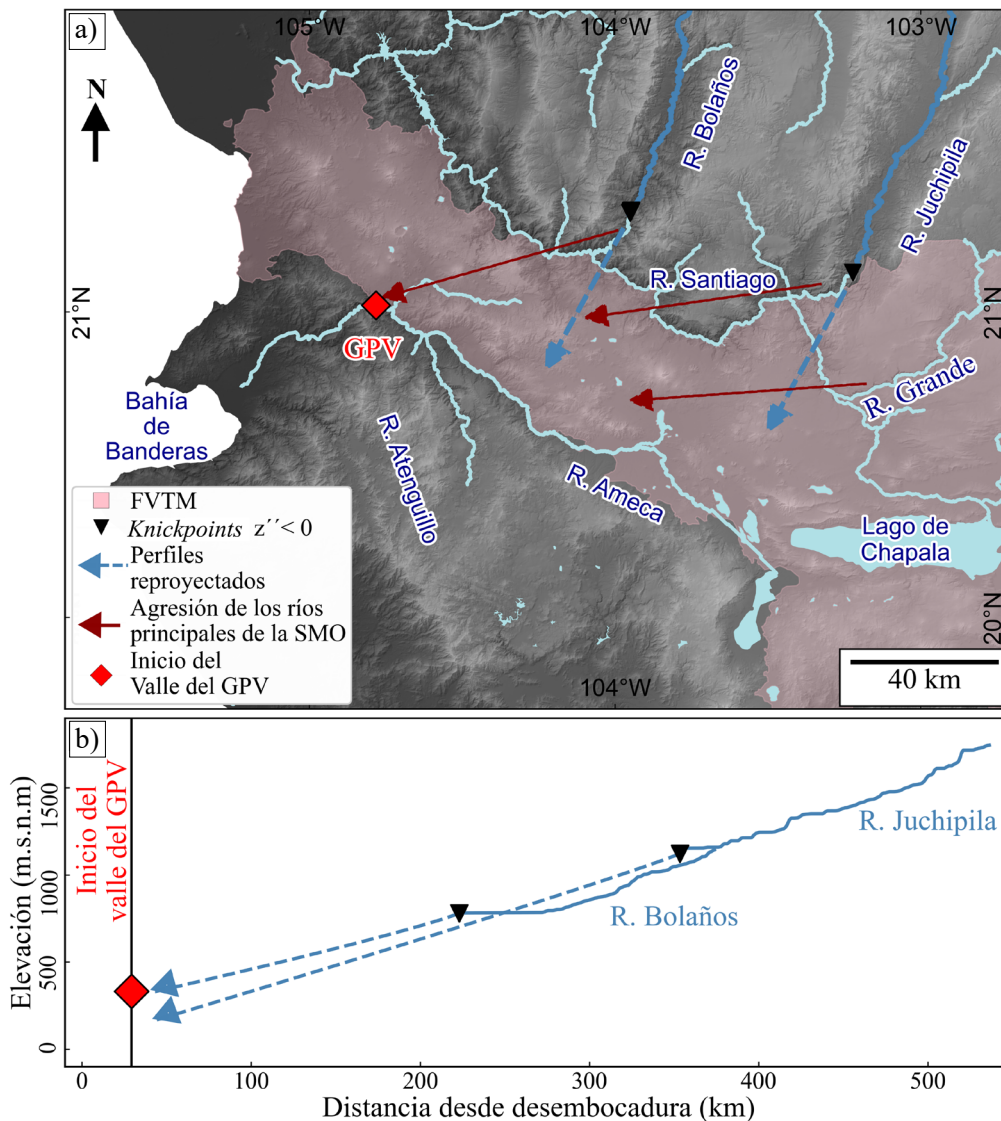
a)

105°W 104°W 103°W

N

R. Bolaños

R. Juchipila

R. Santiago

21°N 21°N

GPV

Bahía de Banderas

R. Grande

R. Atenguillo

R. Ameca

FVTM
*Knickpoints* z´´< 0
Perfiles reproyectados
Agresión de los ríos principales de la SMO
Inicio del Valle del GPV

Lago de Chapala

20°N

104°W

40 km

b)

Inicio del valle del GPV

Elevación (m.s.n.m)

1500
1000
500
0

R. Juchipila

R. Bolaños

0 100 200 300 400 500

Distancia desde desembocadura (km)